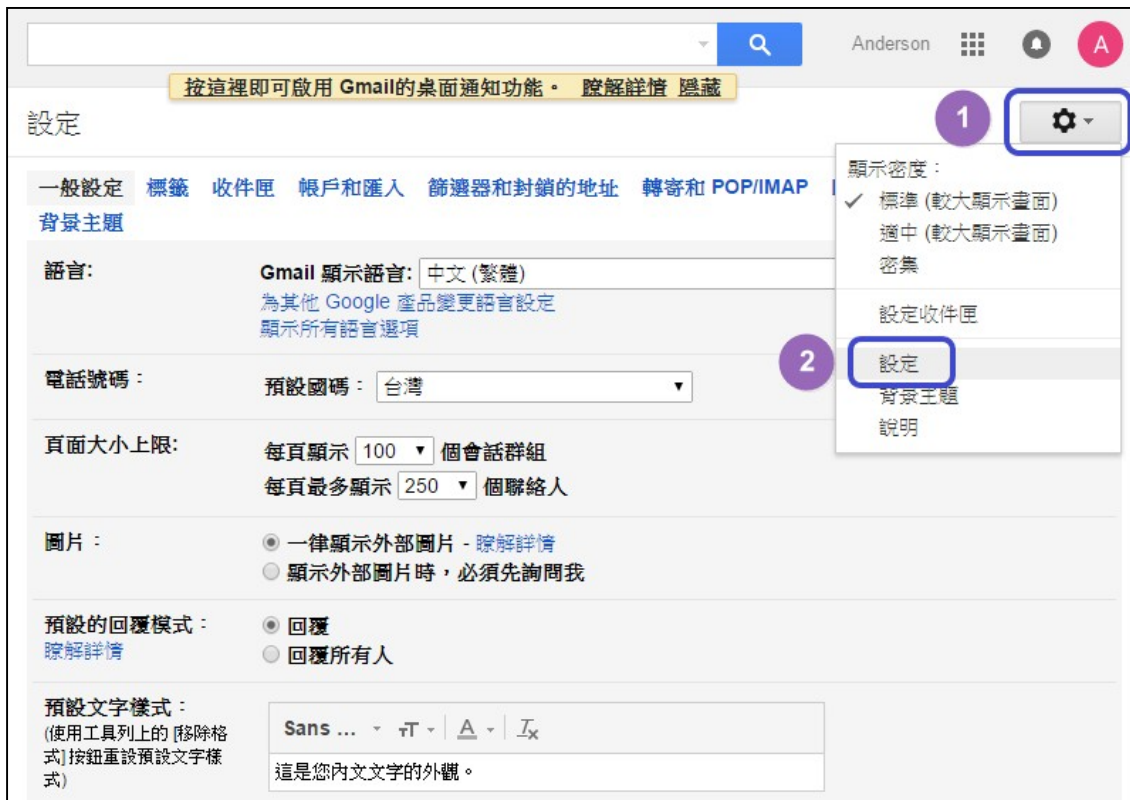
Anderson

A

按這裡即可啟用 Gmail的桌面通知功能。 瞭解詳情 隱藏

設定

1

一般設定 標籤 收件匣 帳戶和匯入 篩選器和封鎖的地址 轉寄和 POP/IMAP

背景主題

顯示密度：
✓ 標準 (較大顯示畫面)
適中 (較大顯示畫面)
密集

設定收件匣

2

設定
背景主題
說明

語言:
Gmail 顯示語言: 中文 (繁體)
為其他 Google 產品變更語言設定
顯示所有語言選項

電話號碼：
預設國碼： 台灣

頁面大小上限:
每頁顯示 100 個會話群組
每頁最多顯示 250 個聯絡人

圖片：
一律顯示外部圖片 - 瞭解詳情
顯示外部圖片時，必須先詢問我

預設的回覆模式：
瞭解詳情
回覆
回覆所有人

預設文字樣式：
(使用工具列上的 [移除格式] 按鈕重設預設文字樣式)
Sans ...
這是您內文文字的外觀。